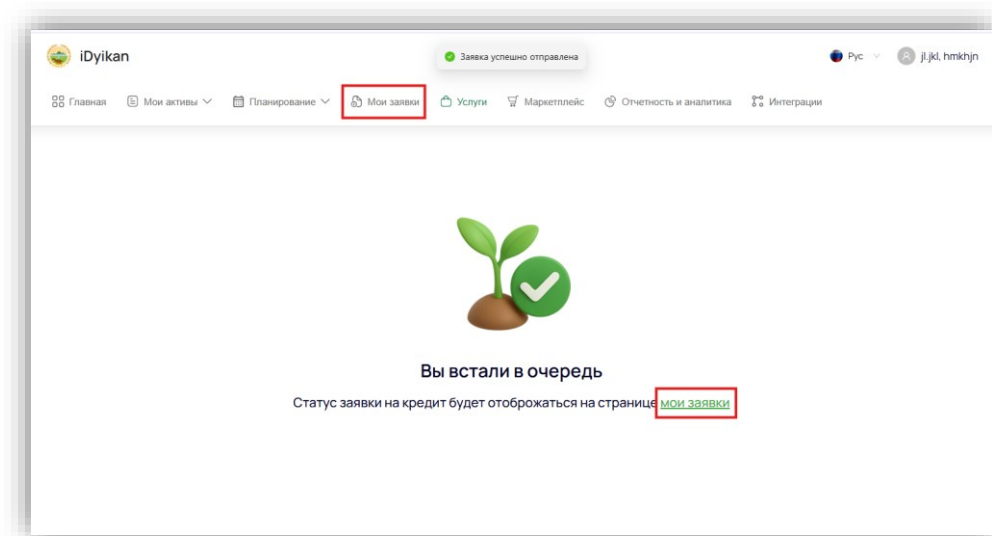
iDyikan

Заявка успешно отправлена

Рус

jl.jkl, hmkhjn

Главная Мои активы Планирование Мои заявки Услуги Маркетплейс Отчетность и аналитика Интеграции

Вы встали в очередь

Статус заявки на кредит будет отображаться на странице мои заявки